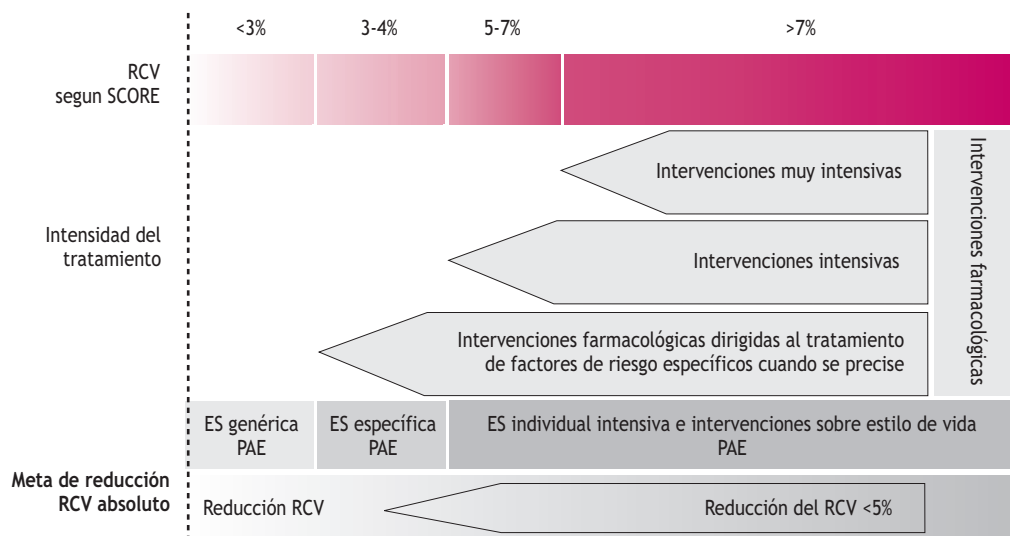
<3%

3-4%

5-7%

>7%

RCV segun SCORE

Intensidad del tratamiento

Intervenciones muy intensivas

Intervenciones intensivas

Intervenciones farmacológicas dirigidas al tratamiento de factores de riesgo específicos cuando se precise

Intervenciones farmacológicas

ES genérica PAE

ES específica PAE

ES individual intensiva e intervenciones sobre estilo de vida PAE

Meta de reducción RCV absoluto

Reducción RCV

Reducción del RCV <5%